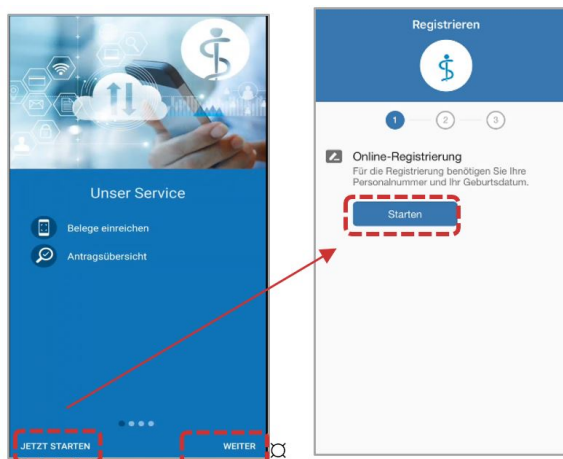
Unser Service

Belege einreichen

Antragsübersicht

JETZT STARTEN

WEITER

Registrieren

1

2

3

Online-Registrierung

Für die Registrierung benötigen Sie Ihre Personalnummer und Ihr Geburtsdatum.

Starten